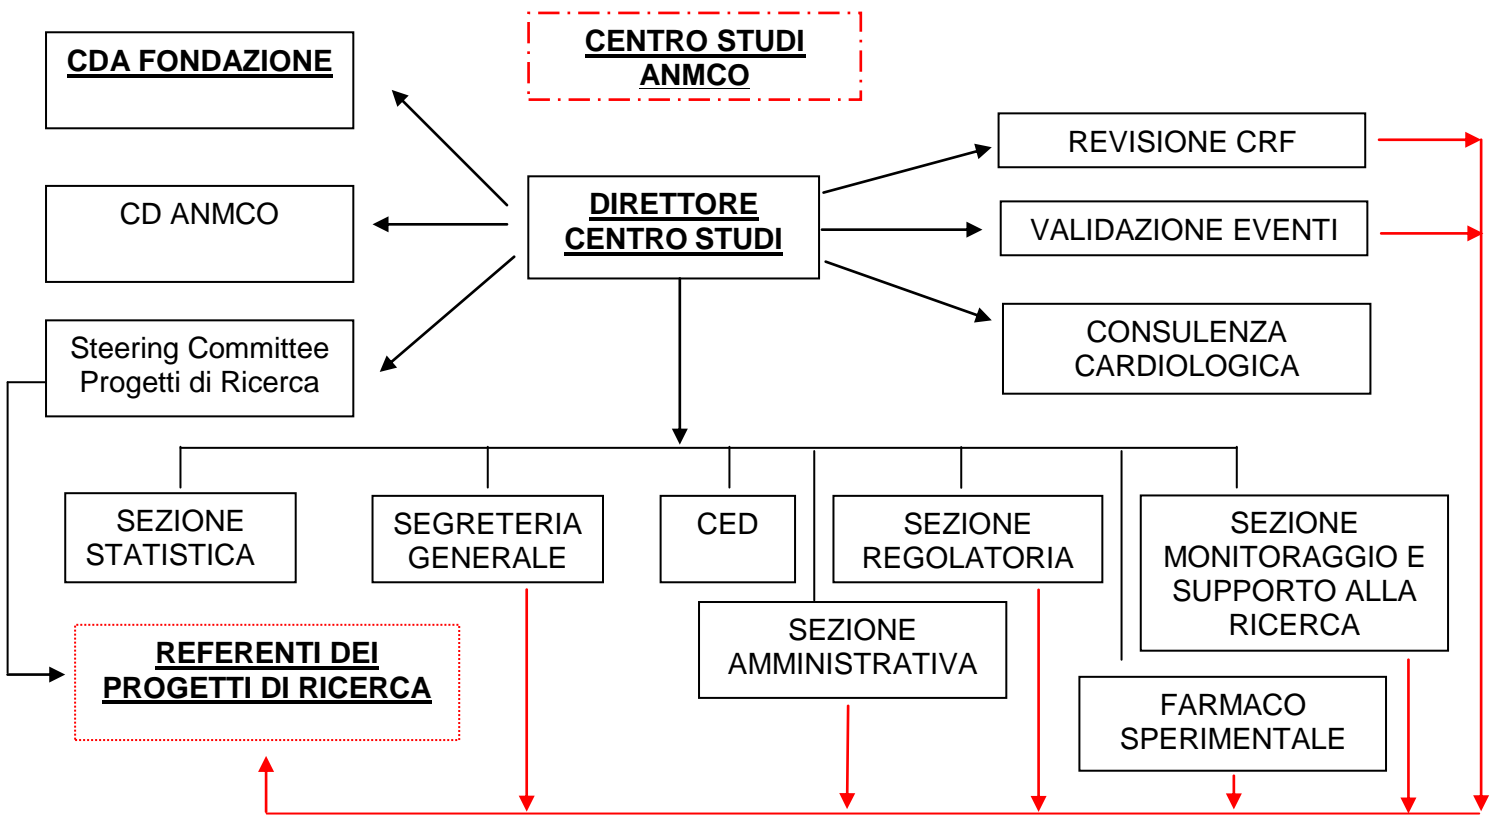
CENTRO STUDI ANMCO

CDA FONDAZIONE

CD ANMCO

Steering Committee Progetti di Ricerca

DIRETTORE CENTRO STUDI

REVISIONE CRF

VALIDAZIONE EVENTI

CONSULENZA CARDIOLOGICA

SEZIONE STATISTICA

SEGRETERIA GENERALE

CED

SEZIONE REGOLATORIA

SEZIONE MONITORAGGIO E SUPPORTO ALLA RICERCA

SEZIONE AMMINISTRATIVA

FARMACO SPERIMENTALE

REFERENTI DEI PROGETTI DI RICERCA